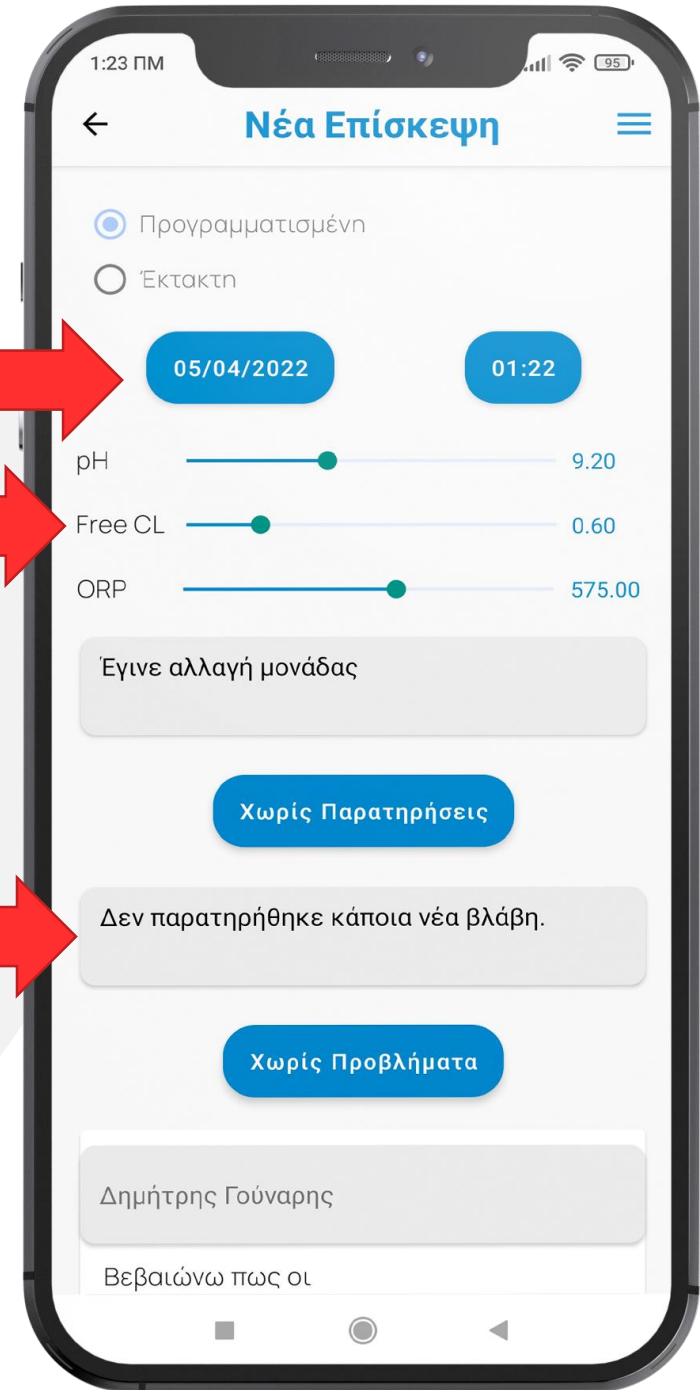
1:23 ΠΜ

95

Νέα Επίσκεψη

Προγραμματισμένη

Έκτακτη

05/04/2022

01:22

pH 9.20

Free CL 0.60

ORP 575.00

Έγινε αλλαγή μονάδας

Χωρίς Παρατηρήσεις

Δεν παρατηρήθηκε κάποια νέα βλάβη.

Χωρίς Προβλήματα

Δημήτρης Γούναρης

Βεβαιώνω πως οι